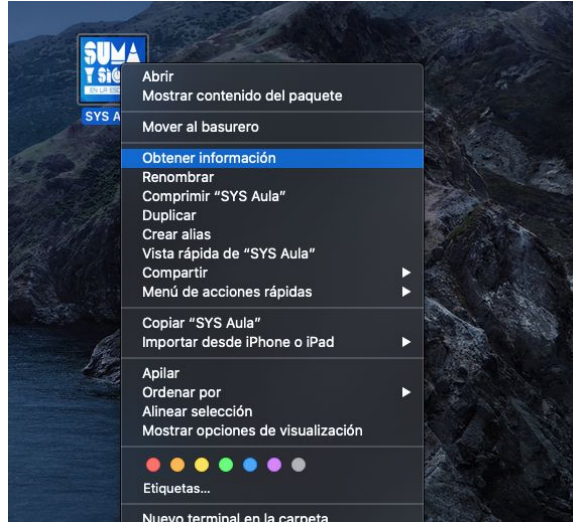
SUMA Y SIG
EN UN EN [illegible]
SYS A

Abrir
Mostrar contenido del paquete

Mover al basurero

Obtener información
Renombrar
Comprimir "SYS Aula"
Duplicar
Crear alias
Vista rápida de "SYS Aula"
Compartir
Menú de acciones rápidas

Copiar "SYS Aula"
Importar desde iPhone o iPad

Apilar
Ordenar por
Alinear selección
Mostrar opciones de visualización

Etiquetas...

Nuevo terminal en la carpeta